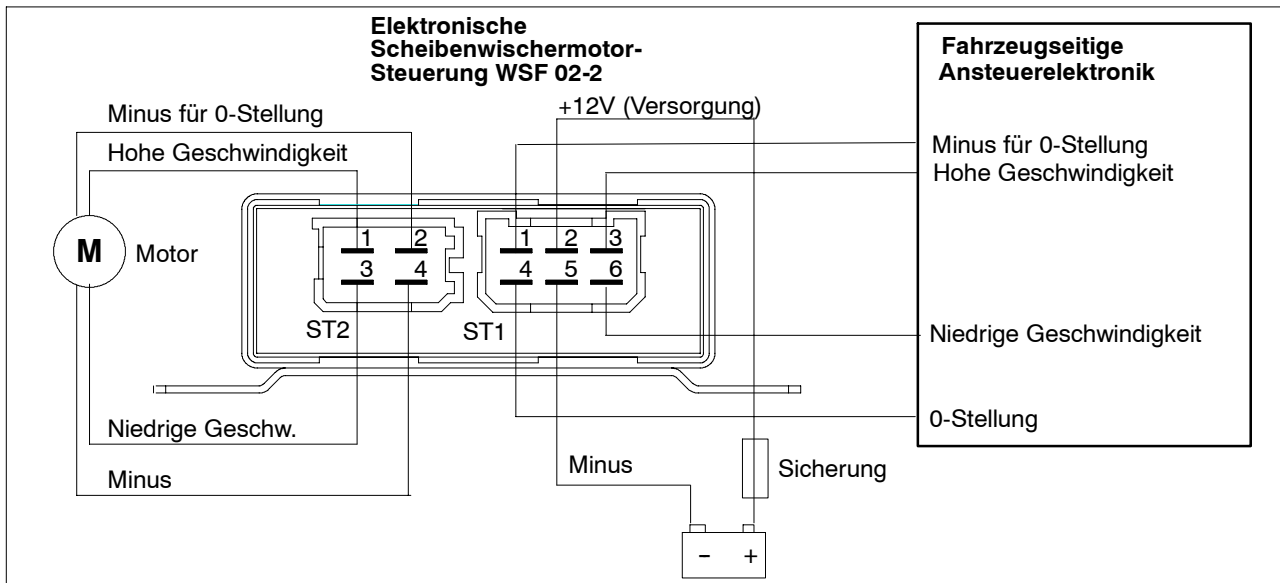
Elektronische Scheibenwischermotor-Steuerung WSF 02-2

Fahrzeugseitige Ansteuerelektronik

Minus für 0-Stellung

Hohe Geschwindigkeit

M

Motor

+12V (Versorgung)

Minus für 0-Stellung

Hohe Geschwindigkeit

1 2
3 4

ST2

1 2 3
4 5 6

ST1

Niedrige Geschwindigkeit

Niedrige Geschw.

0-Stellung

Minus

Sicherung

Minus

- +